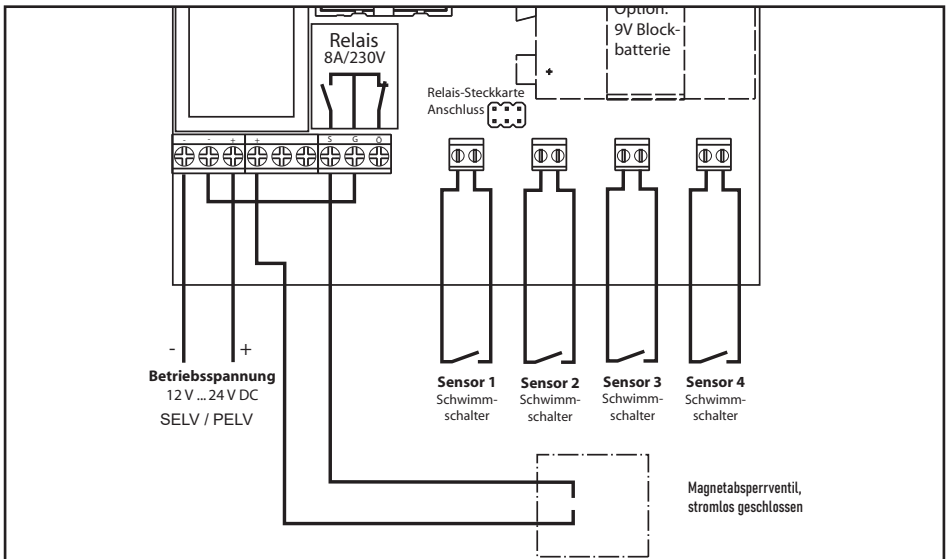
Option: 9V Blockbatterie

+

Relais 8A/230V

Relais-Steckkarte Anschluss

- - + + S G O

- +

Betriebsspannung
12 V ... 24 V DC
SELV / PELV

Sensor 1
Schwimmschalter

Sensor 2
Schwimmschalter

Sensor 3
Schwimmschalter

Sensor 4
Schwimmschalter

Magnetabsperrventil, stromlos geschlossen